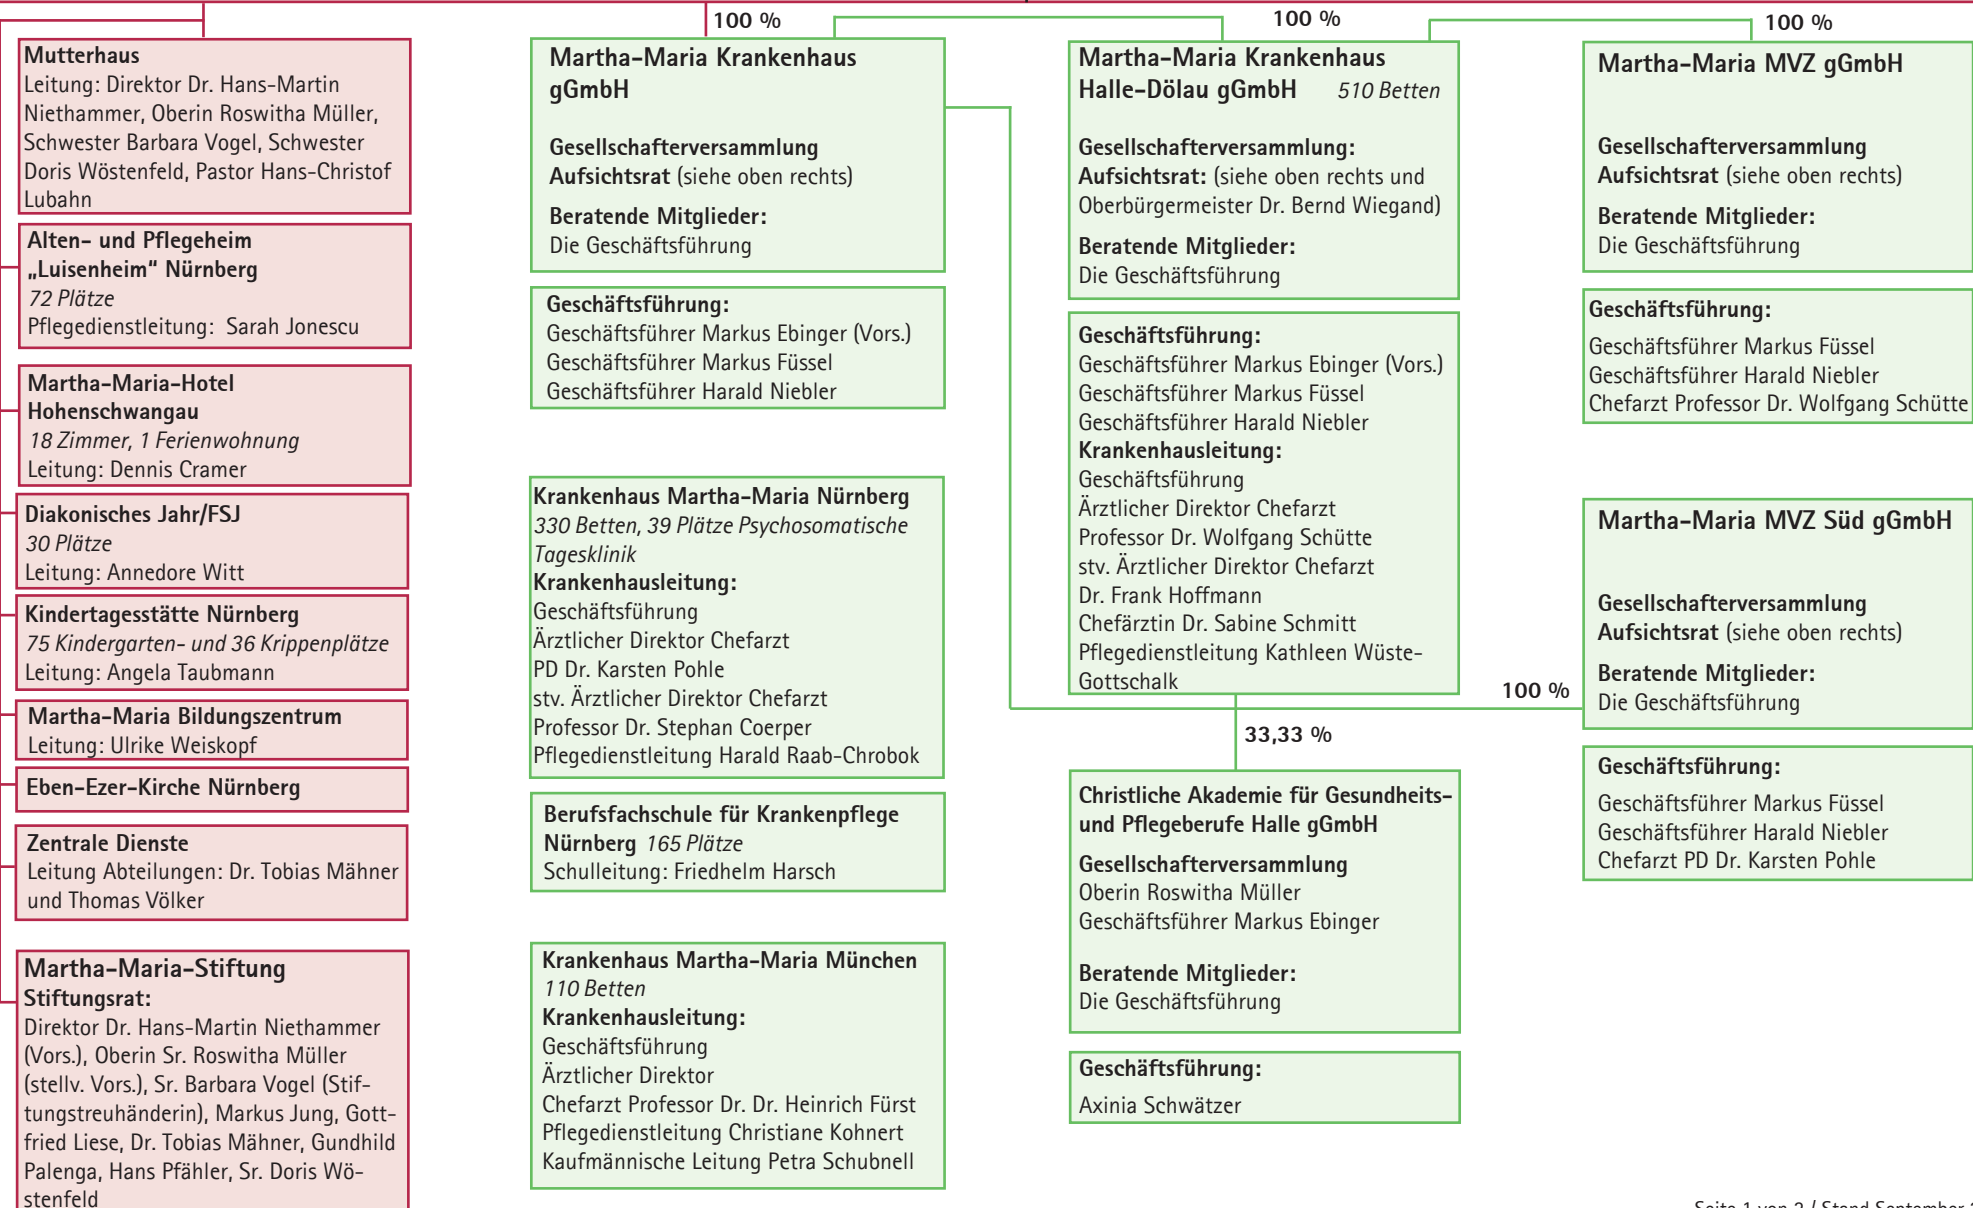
Mutterhaus
Leitung: Direktor Dr. Hans-Martin Niethammer, Oberin Roswitha Müller, Schwester Barbara Vogel, Schwester Doris Wöstenfeld, Pastor Hans-Christof Lubahn

Alten- und Pflegeheim „Luisenheim“ Nürnberg
72 Plätze
Pflegedienstleitung: Sarah Jonescu

Martha-Maria-Hotel Hohenschwangau
18 Zimmer, 1 Ferienwohnung
Leitung: Dennis Cramer

Diakonisches Jahr/FSJ
30 Plätze
Leitung: Annedore Witt

Kindertagesstätte Nürnberg
75 Kindergarten- und 36 Krippenplätze
Leitung: Angela Taubmann

Martha-Maria Bildungszentrum
Leitung: Ulrike Weiskopf

Eben-Ezer-Kirche Nürnberg

Zentrale Dienste
Leitung Abteilungen: Dr. Tobias Mähner und Thomas Völker

Martha-Maria-Stiftung
Stiftungsrat:
Direktor Dr. Hans-Martin Niethammer (Vors.), Oberin Sr. Roswitha Müller (stellv. Vors.), Sr. Barbara Vogel (Stiftungstreuhänderin), Markus Jung, Gottfried Liese, Dr. Tobias Mähner, Gundhild Palenga, Hans Pfähler, Sr. Doris Wöstenfeld

100 %

Martha-Maria Krankenhaus gGmbH

Gesellschafterversammlung
Aufsichtsrat (siehe oben rechts)

Beratende Mitglieder:
Die Geschäftsführung

Geschäftsführung:
Geschäftsführer Markus Ebinger (Vors.)
Geschäftsführer Markus Füssel
Geschäftsführer Harald Niebler

Krankenhaus Martha-Maria Nürnberg
330 Betten, 39 Plätze Psychosomatische Tagesklinik
Krankenhausleitung:
Geschäftsführung
Ärztlicher Direktor Chefarzt PD Dr. Karsten Pohle
stv. Ärztlicher Direktor Chefarzt Professor Dr. Stephan Coerper
Pflegedienstleitung Harald Raab-Chrobok

Berufsfachschule für Krankenpflege Nürnberg 165 Plätze
Schulleitung: Friedhelm Harsch

Krankenhaus Martha-Maria München
110 Betten
Krankenhausleitung:
Geschäftsführung
Ärztlicher Direktor
Chefarzt Professor Dr. Dr. Heinrich Fürst
Pflegedienstleitung Christiane Kohnert
Kaufmännische Leitung Petra Schubnell

100 %

Martha-Maria Krankenhaus Halle-Dölau gGmbH 510 Betten

Gesellschafterversammlung:
Aufsichtsrat: (siehe oben rechts und Oberbürgermeister Dr. Bernd Wiegand)

Beratende Mitglieder:
Die Geschäftsführung

Geschäftsführung:
Geschäftsführer Markus Ebinger (Vors.)
Geschäftsführer Markus Füssel
Geschäftsführer Harald Niebler
Krankenhausleitung:
Geschäftsführung
Ärztlicher Direktor Chefarzt Professor Dr. Wolfgang Schütte
stv. Ärztlicher Direktor Chefarzt Dr. Frank Hoffmann
Chefärztin Dr. Sabine Schmitt
Pflegedienstleitung Kathleen Wüste-Gottschalk

33,33 %

Christliche Akademie für Gesundheits- und Pflegeberufe Halle gGmbH
Gesellschafterversammlung
Oberin Roswitha Müller
Geschäftsführer Markus Ebinger

Beratende Mitglieder:
Die Geschäftsführung

Geschäftsführung:
Axinia Schwätzer

100 %

Martha-Maria MVZ gGmbH

Gesellschafterversammlung
Aufsichtsrat (siehe oben rechts)

Beratende Mitglieder:
Die Geschäftsführung

Geschäftsführung:
Geschäftsführer Markus Füssel
Geschäftsführer Harald Niebler
Chefarzt Professor Dr. Wolfgang Schütte

100 %

Martha-Maria MVZ Süd gGmbH

Gesellschafterversammlung
Aufsichtsrat (siehe oben rechts)

Beratende Mitglieder:
Die Geschäftsführung

Geschäftsführung:
Geschäftsführer Markus Füssel
Geschäftsführer Harald Niebler
Chefarzt PD Dr. Karsten Pohle

Seite 1 von 2 / Stand September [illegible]